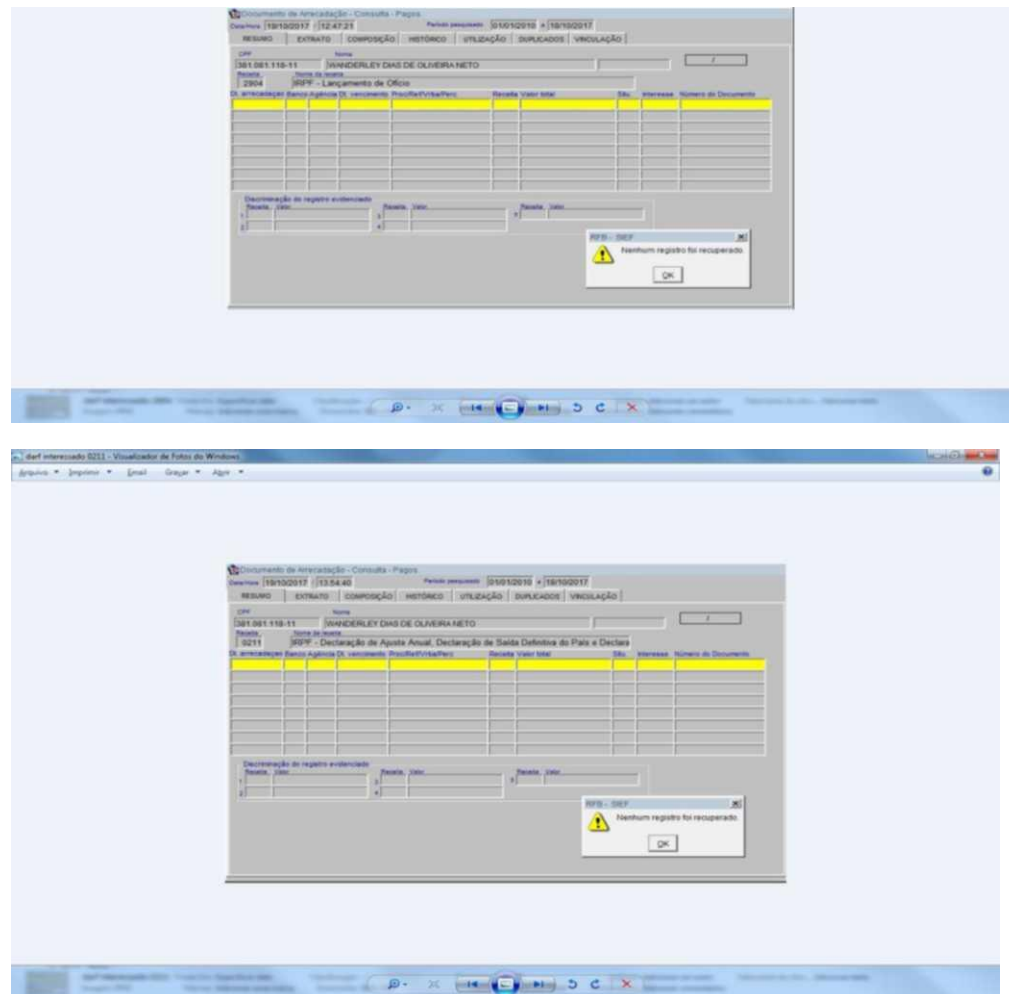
Documento de Arrecadação - Consulta - Pagos
Data/Hora 19/10/2017 12:47:21
Período pesquisado 01/01/2010 a 18/10/2017
RESUMO | EXTRATO | COMPOSIÇÃO | HISTÓRICO | UTILIZAÇÃO | DUPLICADOS | VINCULAÇÃO
CPF 381.081.118-11
Nome WANDERLEY DIAS DE OLIVEIRA NETO
Receita 2904
Nome da receita IRPF - Lançamento de Ofício
Dt. arrecadação | Banco | Agência | Dt. vencimento | Proc/Ref/Vrba/Perc | Receita | Valor total | Situ. | Interesse | Número do Documento
Discriminação do registro evidenciado
Receita Valor
RFB - SIEF
Nenhum registro foi recuperado.
OK

derf interessado 0211 - Visualizador de Fotos do Windows
Arquivo ▾ Imprimir ▾ Email Gravar ▾ Abrir ▾

Documento de Arrecadação - Consulta - Pagos
Data/Hora 19/10/2017 13:54:40
Período pesquisado 01/01/2010 a 18/10/2017
RESUMO | EXTRATO | COMPOSIÇÃO | HISTÓRICO | UTILIZAÇÃO | DUPLICADOS | VINCULAÇÃO
CPF 381.081.118-11
Nome WANDERLEY DIAS DE OLIVEIRA NETO
Receita 0211
Nome da receita IRPF - Declaração de Ajuste Anual, Declaração de Saída Definitiva do País e Declara
Dt. arrecadação | Banco | Agência | Dt. vencimento | Proc/Ref/Vrba/Perc | Receita | Valor total | Situ. | Interesse | Número do Documento
Discriminação do registro evidenciado
Receita Valor
RFB - SIEF
Nenhum registro foi recuperado.
OK